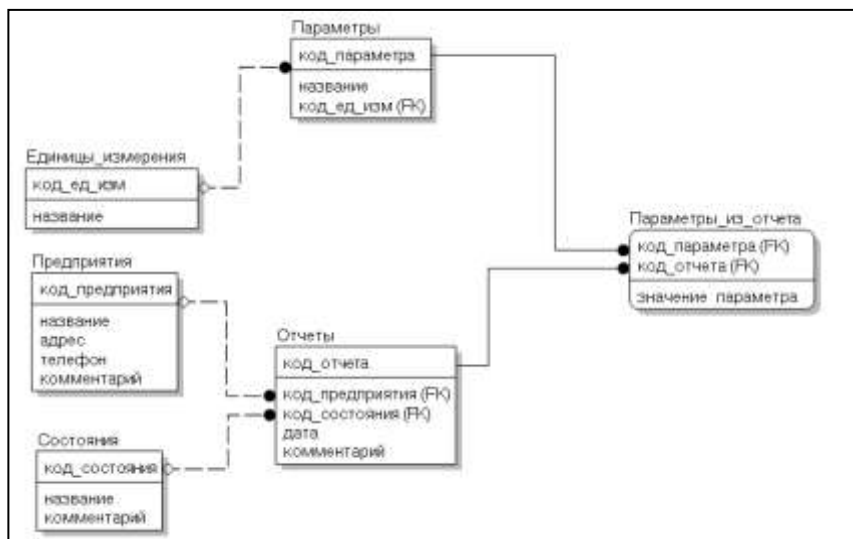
Параметры
код_параметра
название
код_ед_изм (FK)

Единицы_измерения
код_ед_изм
название

Параметры_из_отчета
код_параметра (FK)
код_отчета (FK)
значение_параметра

Предприятия
код_предприятия
название
адрес
телефон
комментарий

Отчеты
код_отчета
код_предприятия (FK)
код_состояния (FK)
дата
комментарий

Состояния
код_состояния
название
комментарий